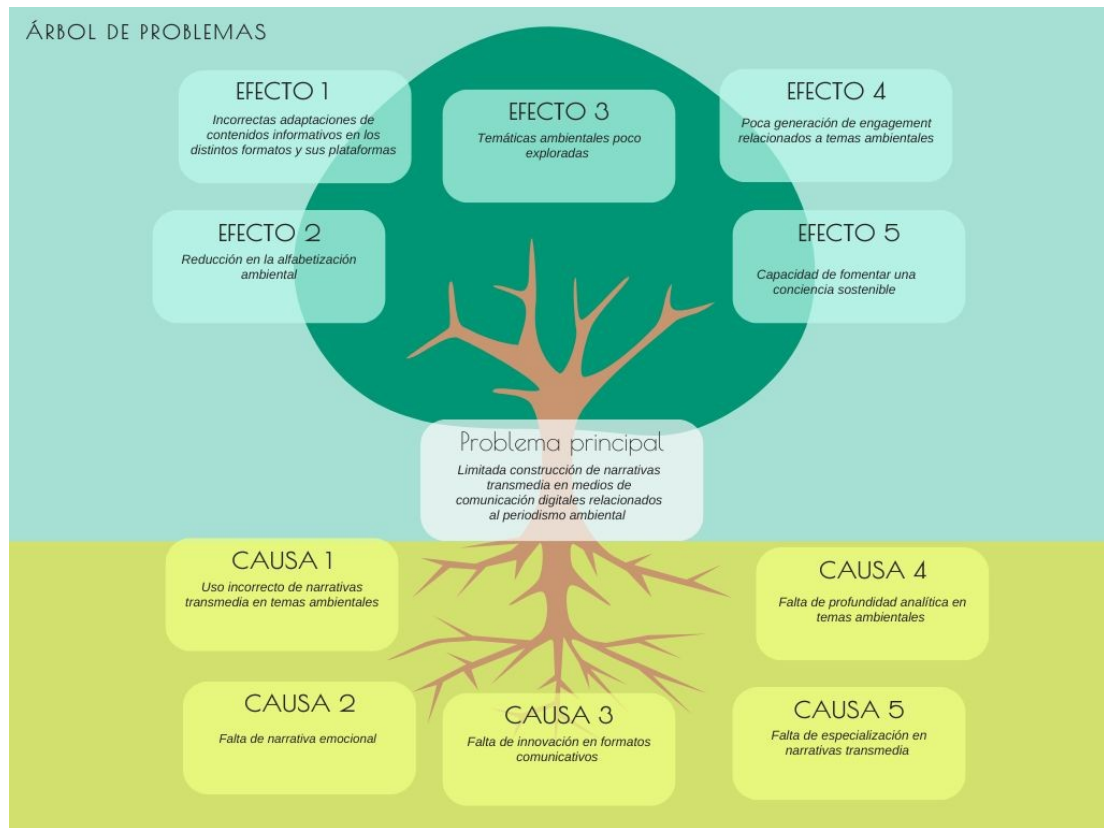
ÁRBOL DE PROBLEMAS

EFECTO 1
Incorrectas adaptaciones de contenidos informativos en los distintos formatos y sus plataformas

EFECTO 3
Temáticas ambientales poco exploradas

EFECTO 4
Poca generación de engagement relacionados a temas ambientales

EFECTO 2
Reducción en la alfabetización ambiental

EFECTO 5
Capacidad de fomentar una conciencia sostenible

Problema principal
Limitada construcción de narrativas transmedia en medios de comunicación digitales relacionados al periodismo ambiental

CAUSA 1
Uso incorrecto de narrativas transmedia en temas ambientales

CAUSA 4
Falta de profundidad analítica en temas ambientales

CAUSA 2
Falta de narrativa emocional

CAUSA 3
Falta de innovación en formatos comunicativos

CAUSA 5
Falta de especialización en narrativas transmedia